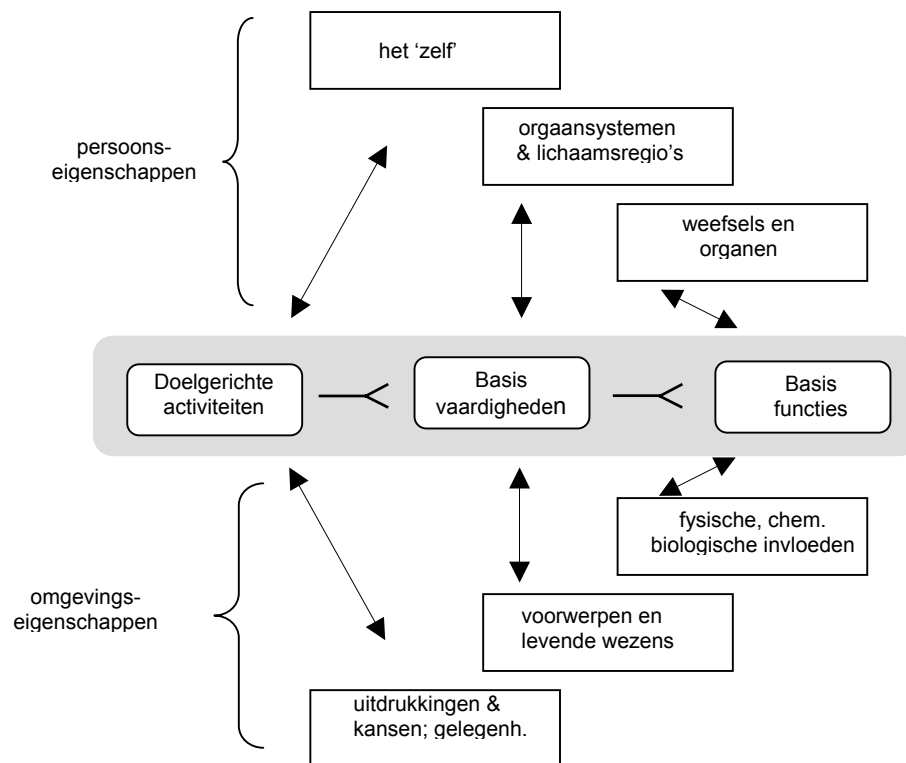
persoonseigenschappen

het 'zelf'

orgaansystemen & lichaamsregio's

weefsels en organen

Doelgerichte activiteiten

Basis vaardigheden

Basis functies

fysische, chem. biologische invloeden

voorwerpen en levende wezens

uitdrukkingen & kansen; gelegenh.

omgevingseigenschappen